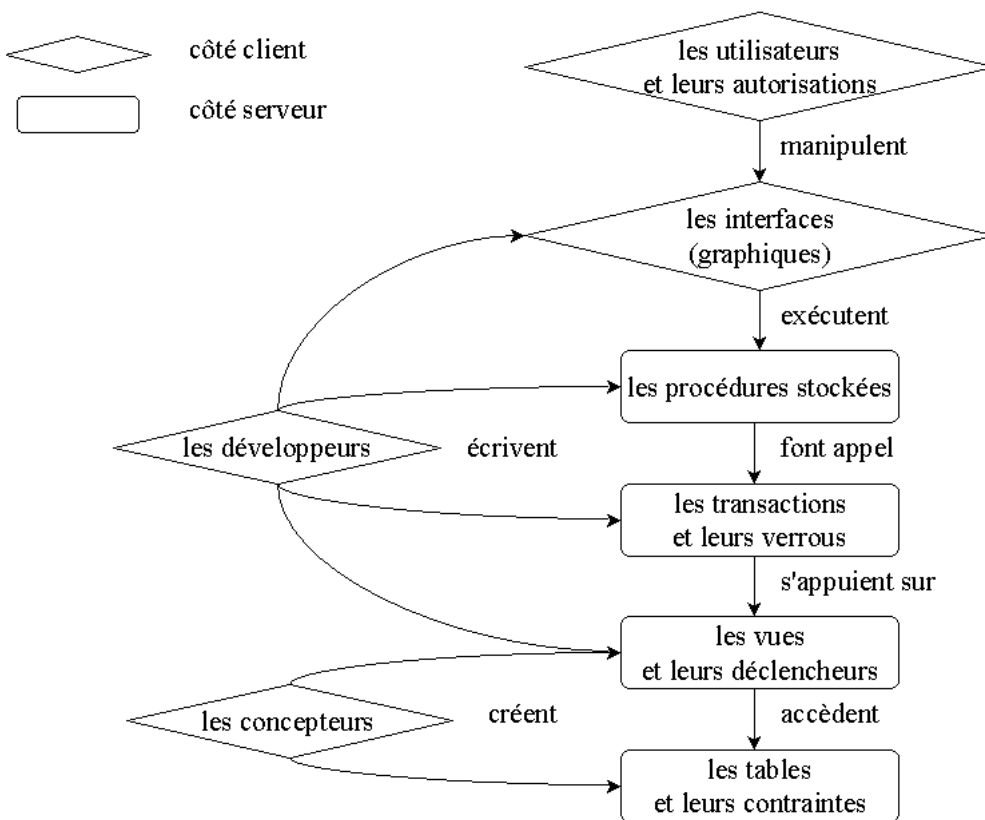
côté client

côté serveur

les utilisateurs et leurs autorisations

manipulent

les interfaces (graphiques)

exécutent

les procédures stockées

les développeurs

écrivent

font appel

les transactions et leurs verrous

s'appuient sur

les vues et leurs déclencheurs

les concepteurs

créent

accèdent

les tables et leurs contraintes